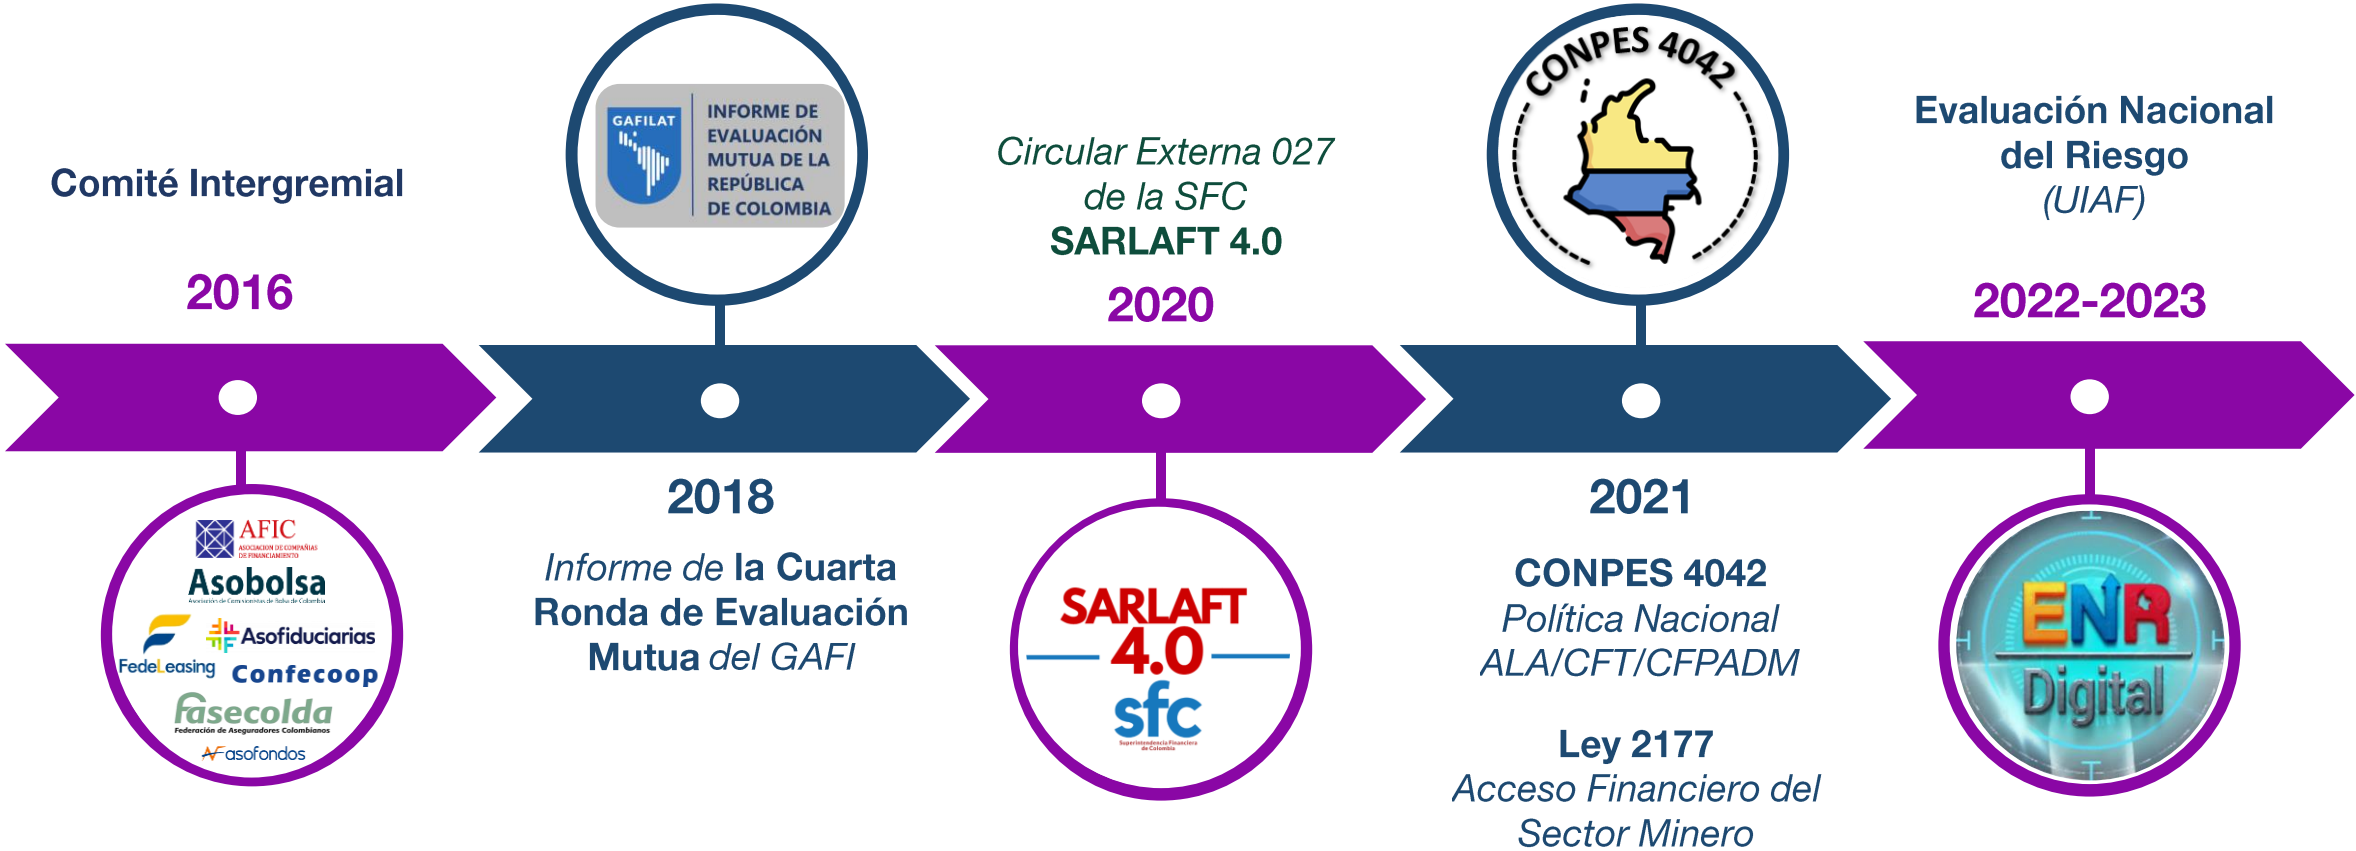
Comité Intergremial

2016

AFIC
ASOCIACIÓN DE COMPAÑÍAS DE FINANCIAMIENTO
Asobolsa
Asociación de Comisionistas de Bolsa de Colombia
Asofiduciarias
FedeLeasing
Confecoop
fasecolda
Federación de Aseguradores Colombianos
asofondos

GAFILAT
INFORME DE EVALUACIÓN MUTUA DE LA REPÚBLICA DE COLOMBIA

2018

Informe de la Cuarta Ronda de Evaluación Mutua del GAFI

Circular Externa 027 de la SFC
SARLAFT 4.0

2020

SARLAFT 4.0
sfc
Superintendencia Financiera de Colombia

CONPES 4042

2021

CONPES 4042
Política Nacional ALA/CFT/CFPADM

Ley 2177
Acceso Financiero del Sector Minero

Evaluación Nacional del Riesgo
(UIAF)

2022-2023

ENR
Digital